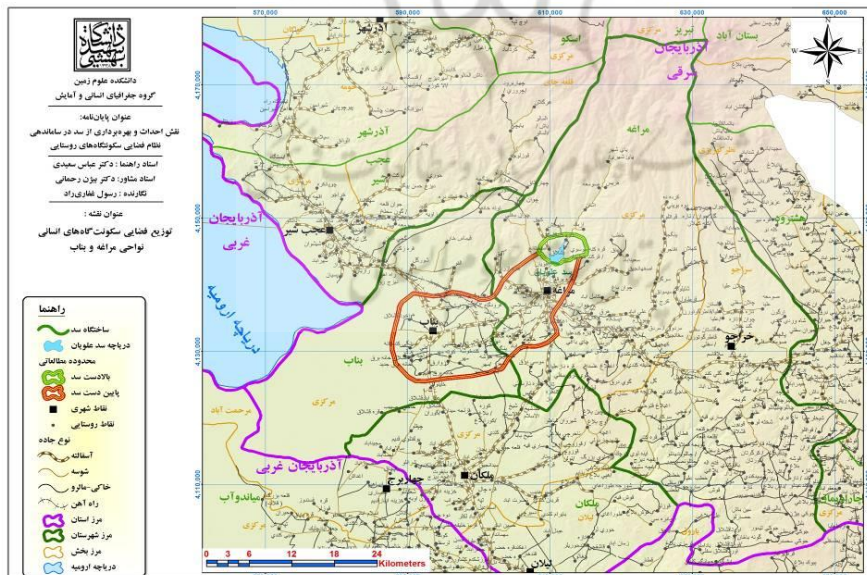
دانشگاه شهید بهشتی

دانشکده علوم زمین
گروه جغرافیای انسانی و آمایش

عنوان پایان‌نامه:
نقش احداث و بهره‌برداری از سد در ساماندهی نظام فضایی سکونتگاه‌های روستایی

استاد راهنما: دکتر عباس سعیدی
استاد مشاور: دکتر بیژن رحمانی
نگارنده: رسول غفاری‌راد

عنوان نقشه:
توزیع فضایی سکونتگاه‌های انسانی نواحی مراغه و بناب

راهنما
ساختگاه سد
دریاچه سد علویان
محدوده مطالعاتی
بالادست سد
پایین دست سد
نقاط شهری
نقاط روستایی
نوع جاده
آسفالته
شوسه
خاکی-مالرو
راه آهن
مرز استان
مرز شهرستان
مرز بخش
دریاچه ارومیه

570,000
590,000
610,000
630,000
650,000
4,170,000
4,150,000
4,130,000
4,110,000

N
W
E
S

آذرشهر
اسکو
تبریز
بستان آباد
آذربایجان شرقی
مرکزی
مراغه
آذرشهر
عجب شیر
عجب شیر
آذربایجان غربی
دریاچه ارومیه
مراغه
بناب
بناب
هشترود
خراجو
مرحمت آباد
مرکزی
مرکزی
آذربایجان غربی
چهاربرج
ملکان
میاندوآب
لیلان
چاراویماق

0 3 6 12 18 24
Kilometers